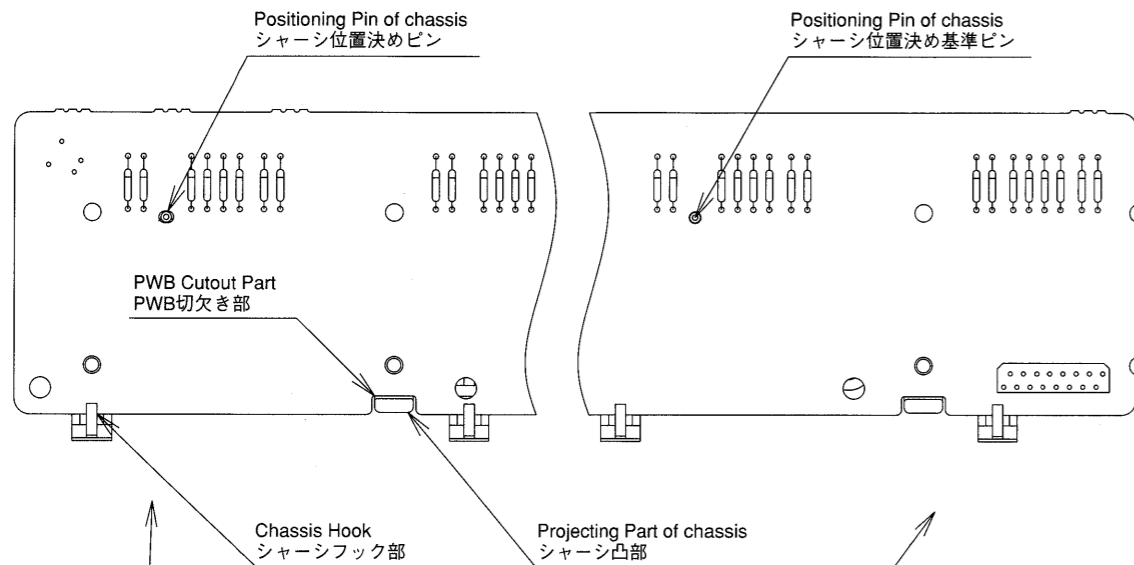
Positioning Pin of chassis
シャーシ位置決めピン

Positioning Pin of chassis
シャーシ位置決め基準ピン

PWB Cutout Part
PWB切欠き部

Chassis Hook
シャーシフック部

Projecting Part of chassis
シャーシ凸部